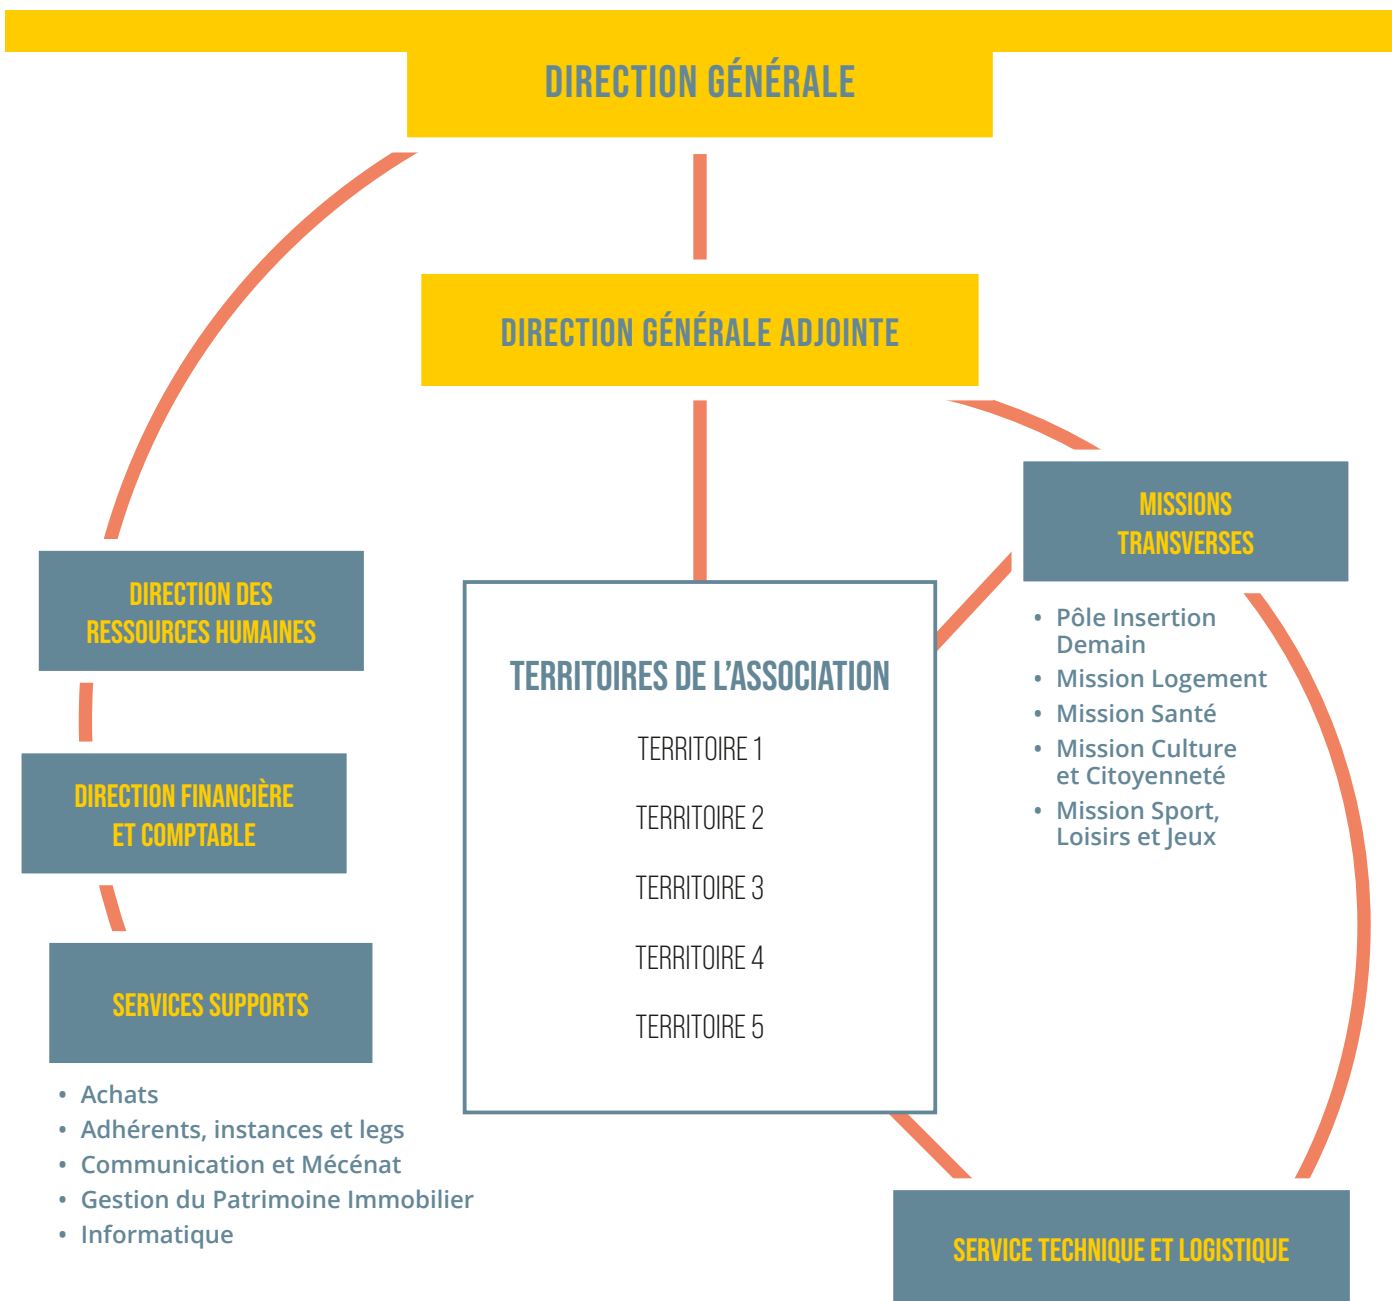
DIRECTION GÉNÉRALE

DIRECTION GÉNÉRALE ADJOINTE

MISSIONS TRANSVERSES

• Pôle Insertion Demain
• Mission Logement
• Mission Santé
• Mission Culture et Citoyenneté
• Mission Sport, Loisirs et Jeux

DIRECTION DES RESSOURCES HUMAINES

TERRITOIRES DE L'ASSOCIATION

TERRITOIRE 1

TERRITOIRE 2

TERRITOIRE 3

TERRITOIRE 4

TERRITOIRE 5

DIRECTION FINANCIÈRE ET COMPTABLE

SERVICES SUPPORTS

• Achats
• Adhérents, instances et legs
• Communication et Mécénat
• Gestion du Patrimoine Immobilier
• Informatique

SERVICE TECHNIQUE ET LOGISTIQUE